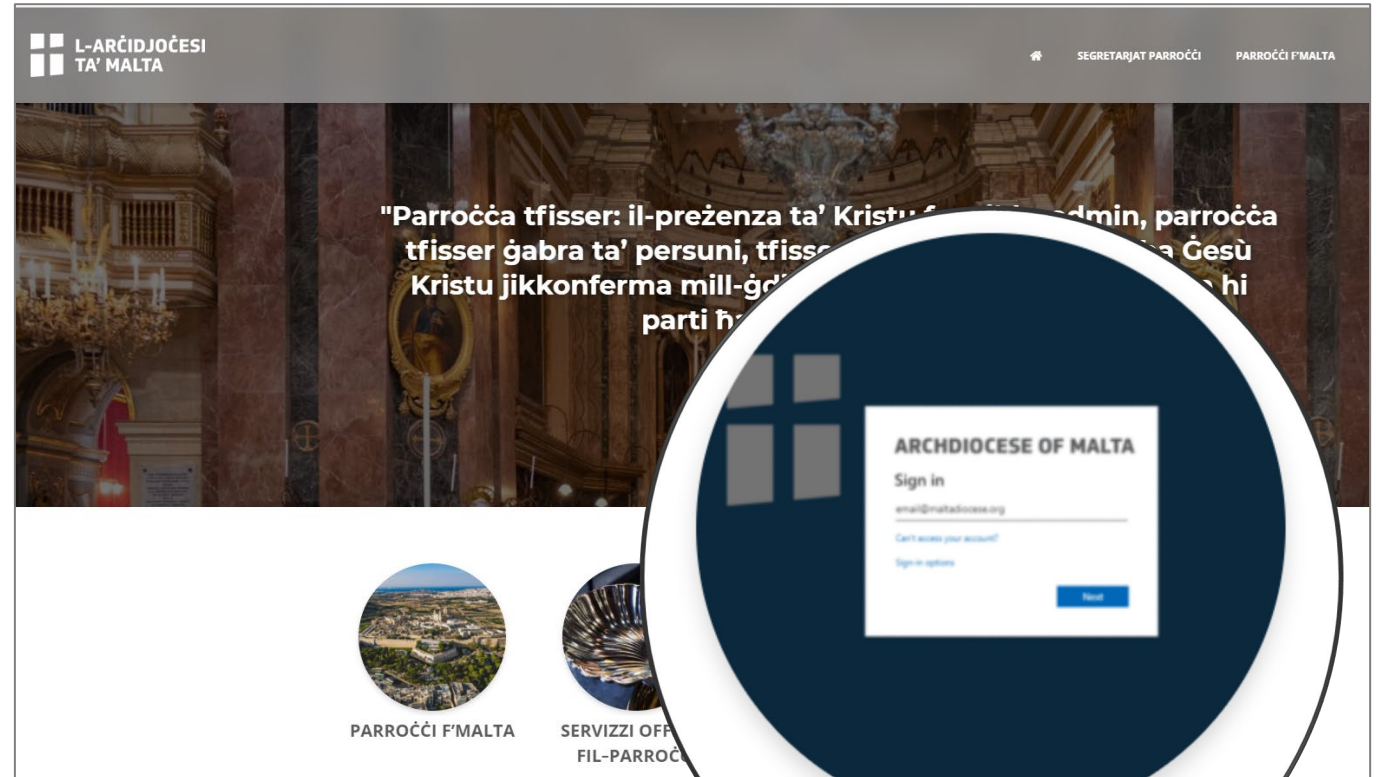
L-ARĊIDJOĊESI TA' MALTA

SEGRETARJAT PARROĊĊI PARROĊĊI F'MALTA

"Parroċċa tfisser: il-preżenza ta' Kristu f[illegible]admin, parroċċa tfisser ġabra ta' persuni, tfiss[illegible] Ġesù Kristu jikkonferma mill-ġd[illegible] hi parti ħ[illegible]

ARCHDIOCESE OF MALTA

Sign in

email@maltadiocese.org

Can't access your account?

Sign-in options

Next

PARROĊĊI F'MALTA

SERVIZZI OFF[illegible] FIL-PARROĊ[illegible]